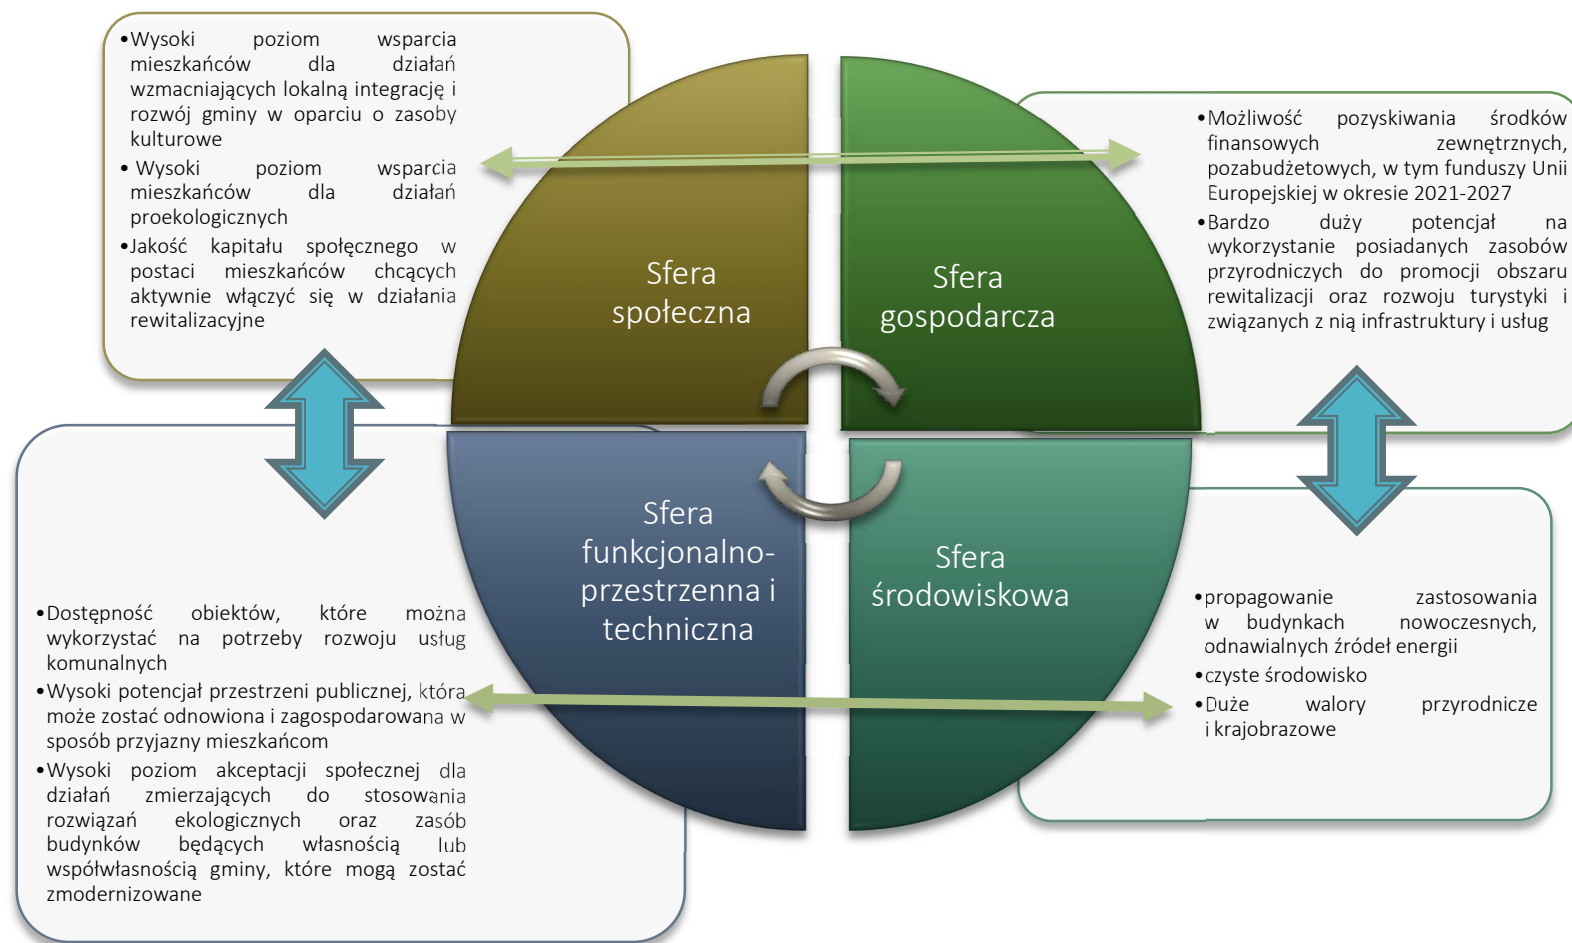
•Wysoki poziom wsparcia mieszkańców dla działań wzmacniających lokalną integrację i rozwój gminy w oparciu o zasoby kulturowe

• Wysoki poziom wsparcia mieszkańców dla działań proekologicznych

•Jakość kapitału społecznego w postaci mieszkańców chcących aktywnie włączyć się w działania rewitalizacyjne

•Możliwość pozyskiwania środków finansowych zewnętrznych, pozabudżetowych, w tym funduszy Unii Europejskiej w okresie 2021-2027

•Bardzo duży potencjał na wykorzystanie posiadanych zasobów przyrodniczych do promocji obszaru rewitalizacji oraz rozwoju turystyki i związanych z nią infrastruktury i usług

Sfera społeczna

Sfera gospodarcza

Sfera funkcjonalno-przestrzenna i techniczna

Sfera środowiskowa

•Dostępność obiektów, które można wykorzystać na potrzeby rozwoju usług komunalnych

•Wysoki potencjał przestrzeni publicznej, która może zostać odnowiona i zagospodarowana w sposób przyjazny mieszkańcom

•Wysoki poziom akceptacji społecznej dla działań zmierzających do stosowania rozwiązań ekologicznych oraz zasób budynków będących własnością lub współwłasnością gminy, które mogą zostać zmodernizowane

•propagowanie zastosowania w budynkach nowoczesnych, odnawialnych źródeł energii

•czyste środowisko

•Duże walory przyrodnicze i krajobrazowe